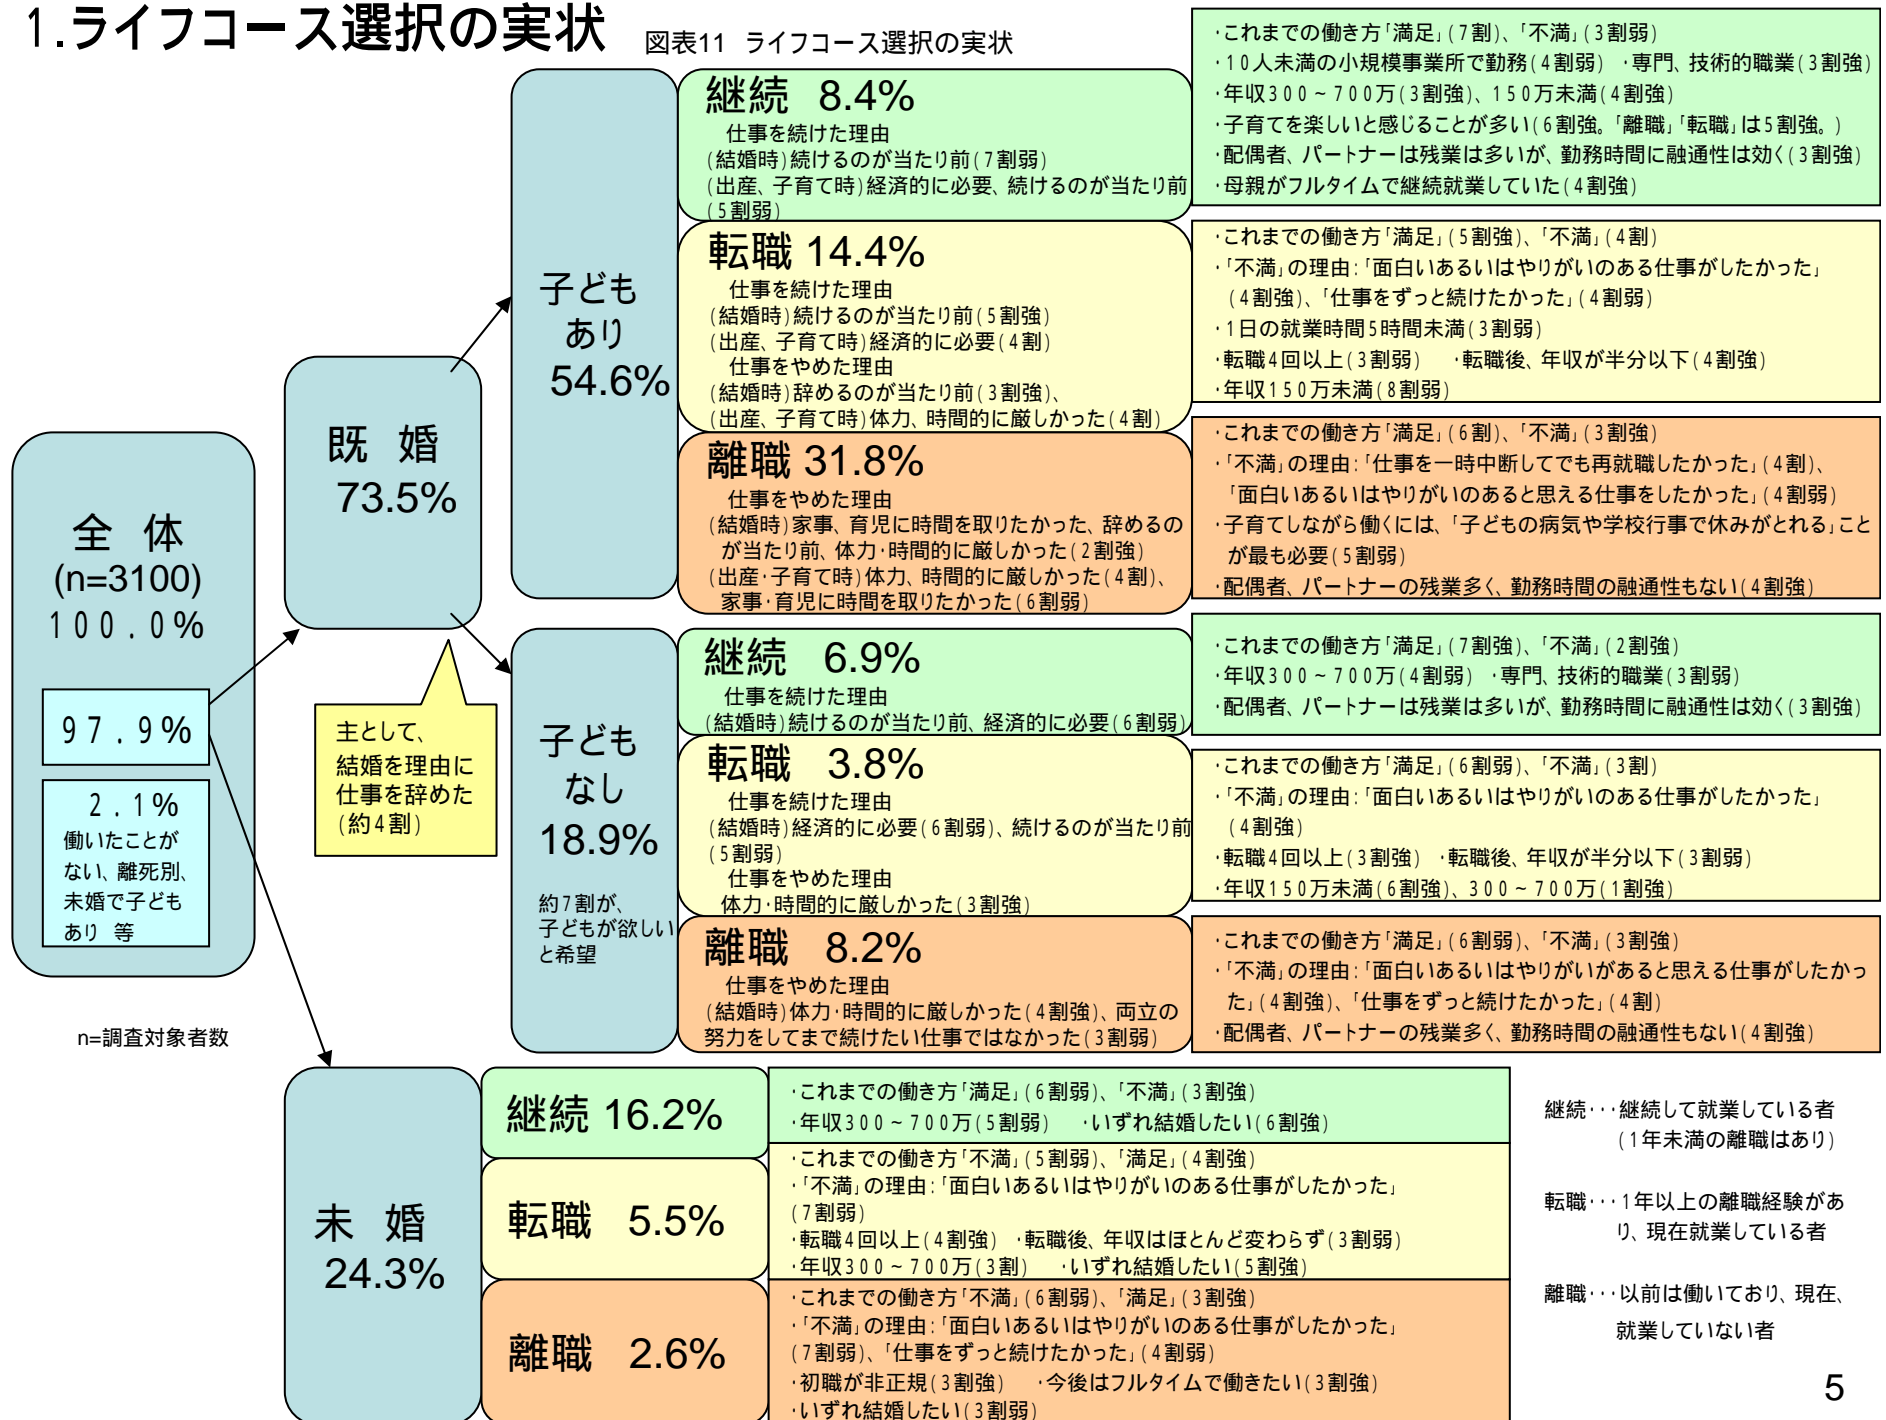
1.ライフコース選択の実状

図表11 ライフコース選択の実状

全 体
(n=3100)
100.0%

97.9%

2.1%
働いたことがない、離死別、未婚で子どもあり 等

n=調査対象者数

既 婚
73.5%

主として、結婚を理由に仕事を辞めた(約4割)

子どもあり
54.6%

継続 8.4%
仕事を続けた理由
(結婚時)続けるのが当たり前(7割弱)
(出産、子育て時)経済的に必要、続けるのが当たり前(5割弱)

・これまでの働き方「満足」(7割)、「不満」(3割弱)
・10人未満の小規模事業所で勤務(4割弱) ・専門、技術的職業(3割強)
・年収300~700万(3割強)、150万未満(4割強)
・子育てを楽しいと感じることが多い(6割強。「離職」「転職」は5割強。)
・配偶者、パートナーは残業は多いが、勤務時間に融通性は効く(3割強)
・母親がフルタイムで継続就業していた(4割強)

転職 14.4%
仕事を続けた理由
(結婚時)続けるのが当たり前(5割強)
(出産、子育て時)経済的に必要(4割)
仕事をやめた理由
(結婚時)辞めるのが当たり前(3割強)、
(出産、子育て時)体力、時間的に厳しかった(4割)

・これまでの働き方「満足」(5割強)、「不満」(4割)
・「不満」の理由:「面白いあるいはやりがいのある仕事がしたかった」(4割強)、「仕事をずっと続けたかった」(4割弱)
・1日の就業時間5時間未満(3割弱)
・転職4回以上(3割弱) ・転職後、年収が半分以下(4割強)
・年収150万未満(8割弱)

離職 31.8%
仕事をやめた理由
(結婚時)家事、育児に時間を取りたかった、辞めるのが当たり前、体力・時間的に厳しかった(2割強)
(出産・子育て時)体力、時間的に厳しかった(4割)、家事・育児に時間を取りたかった(6割弱)

・これまでの働き方「満足」(6割)、「不満」(3割強)
・「不満」の理由:「仕事を一時中断してでも再就職したかった」(4割)、「面白いあるいはやりがいのあると思える仕事をしたかった」(4割弱)
・子育てしながら働くには、「子どもの病気や学校行事で休みがとれる」ことが最も必要(5割弱)
・配偶者、パートナーの残業多く、勤務時間の融通性もない(4割強)

子どもなし
18.9%
約7割が、子どもが欲しいと希望

継続 6.9%
仕事を続けた理由
(結婚時)続けるのが当たり前、経済的に必要(6割弱)

・これまでの働き方「満足」(7割強)、「不満」(2割強)
・年収300~700万(4割弱) ・専門、技術的職業(3割弱)
・配偶者、パートナーは残業は多いが、勤務時間に融通性は効く(3割強)

転職 3.8%
仕事を続けた理由
(結婚時)経済的に必要(6割弱)、続けるのが当たり前(5割弱)
仕事をやめた理由
体力・時間的に厳しかった(3割強)

・これまでの働き方「満足」(6割弱)、「不満」(3割)
・「不満」の理由:「面白いあるいはやりがいのある仕事がしたかった」(4割強)
・転職4回以上(3割強) ・転職後、年収が半分以下(3割弱)
・年収150万未満(6割強)、300~700万(1割強)

離職 8.2%
仕事をやめた理由
(結婚時)体力・時間的に厳しかった(4割強)、両立の努力をしてまで続けたい仕事ではなかった(3割弱)

・これまでの働き方「満足」(6割弱)、「不満」(3割強)
・「不満」の理由:「面白いあるいはやりがいがあると思える仕事がしたかった」(4割強)、「仕事をずっと続けたかった」(4割)
・配偶者、パートナーの残業多く、勤務時間の融通性もない(4割強)

未 婚
24.3%

継続 16.2%
・これまでの働き方「満足」(6割弱)、「不満」(3割強)
・年収300~700万(5割弱) ・いずれ結婚したい(6割強)

転職 5.5%
・これまでの働き方「不満」(5割弱)、「満足」(4割強)
・「不満」の理由:「面白いあるいはやりがいのある仕事がしたかった」(7割弱)
・転職4回以上(4割強) ・転職後、年収はほとんど変わらず(3割弱)
・年収300~700万(3割) ・いずれ結婚したい(5割強)

離職 2.6%
・これまでの働き方「不満」(6割弱)、「満足」(3割強)
・「不満」の理由:「面白いあるいはやりがいのある仕事がしたかった」(7割弱)、「仕事をずっと続けたかった」(4割弱)
・初職が非正規(3割強) ・今後はフルタイムで働きたい(3割強)
・いずれ結婚したい(3割弱)

継続・・・継続して就業している者(1年未満の離職はあり)

転職・・・1年以上の離職経験があり、現在就業している者

離職・・・以前は働いており、現在、就業していない者

5